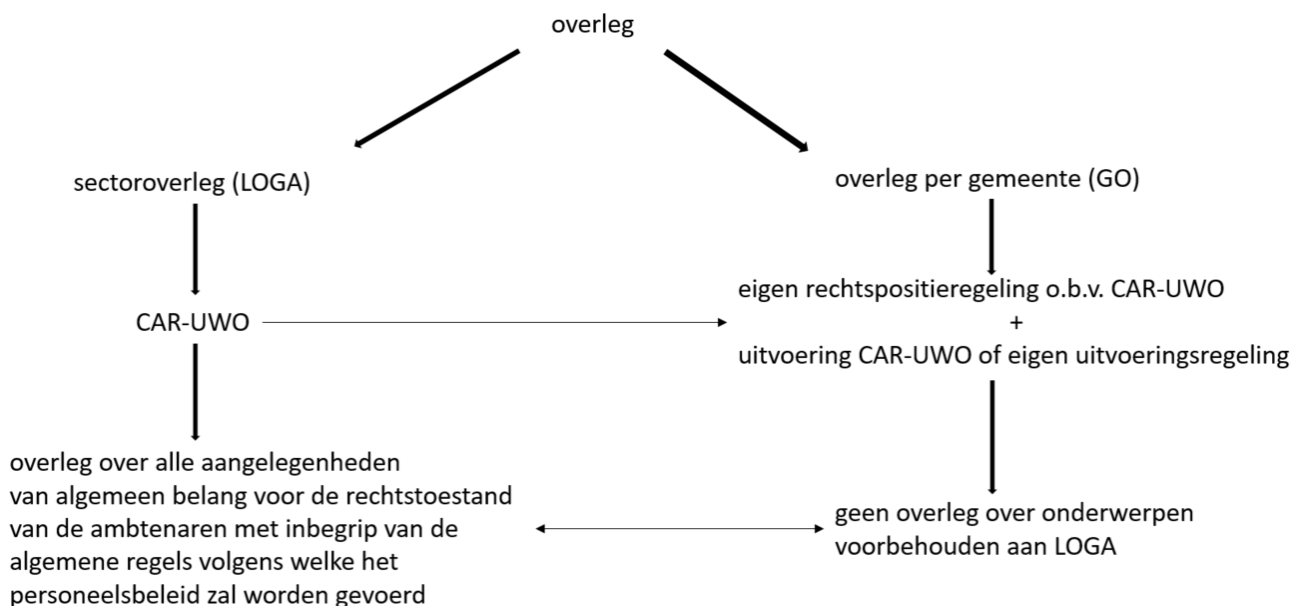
overleg

sectoroverleg (LOGA)

overleg per gemeente (GO)

CAR-UWO

eigen rechtspositieregeling o.b.v. CAR-UWO
+
uitvoering CAR-UWO of eigen uitvoeringsregeling

overleg over alle aangelegenheden van algemeen belang voor de rechtstoestand van de ambtenaren met inbegrip van de algemene regels volgens welke het personeelsbeleid zal worden gevoerd

geen overleg over onderwerpen voorbehouden aan LOGA